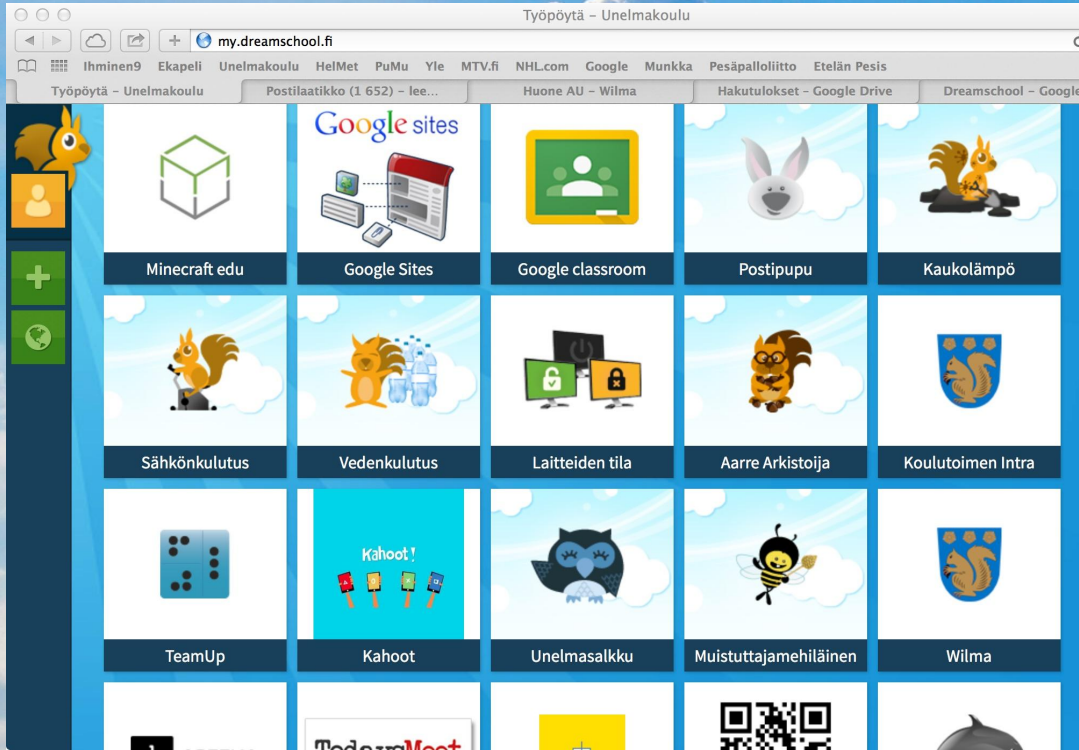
Työpöytä – Unelmakoulu

my.dreamschool.fi

Ihminen9 Ekapeli Unelmakoulu HelMet PuMu Yle MTV.fi NHL.com Google Munkka Pesäpalloliitto Etelän Pesis

Työpöytä – Unelmakoulu | Postilaatikko (1 652) – lee... | Huone AU – Wilma | Hakutulokset – Google Drive | Dreamschool – Google

Google sites

Minecraft edu | Google Sites | Google classroom | Postipupu | Kaukolämpö

Sähkönkulutus | Vedenkulutus | Laitteiden tila | Aarre Arkistoija | Koulutoimen Intra

Kahoot!

TeamUp | Kahoot | Unelmasalkku | Muistuttajamehiläinen | Wilma

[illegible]